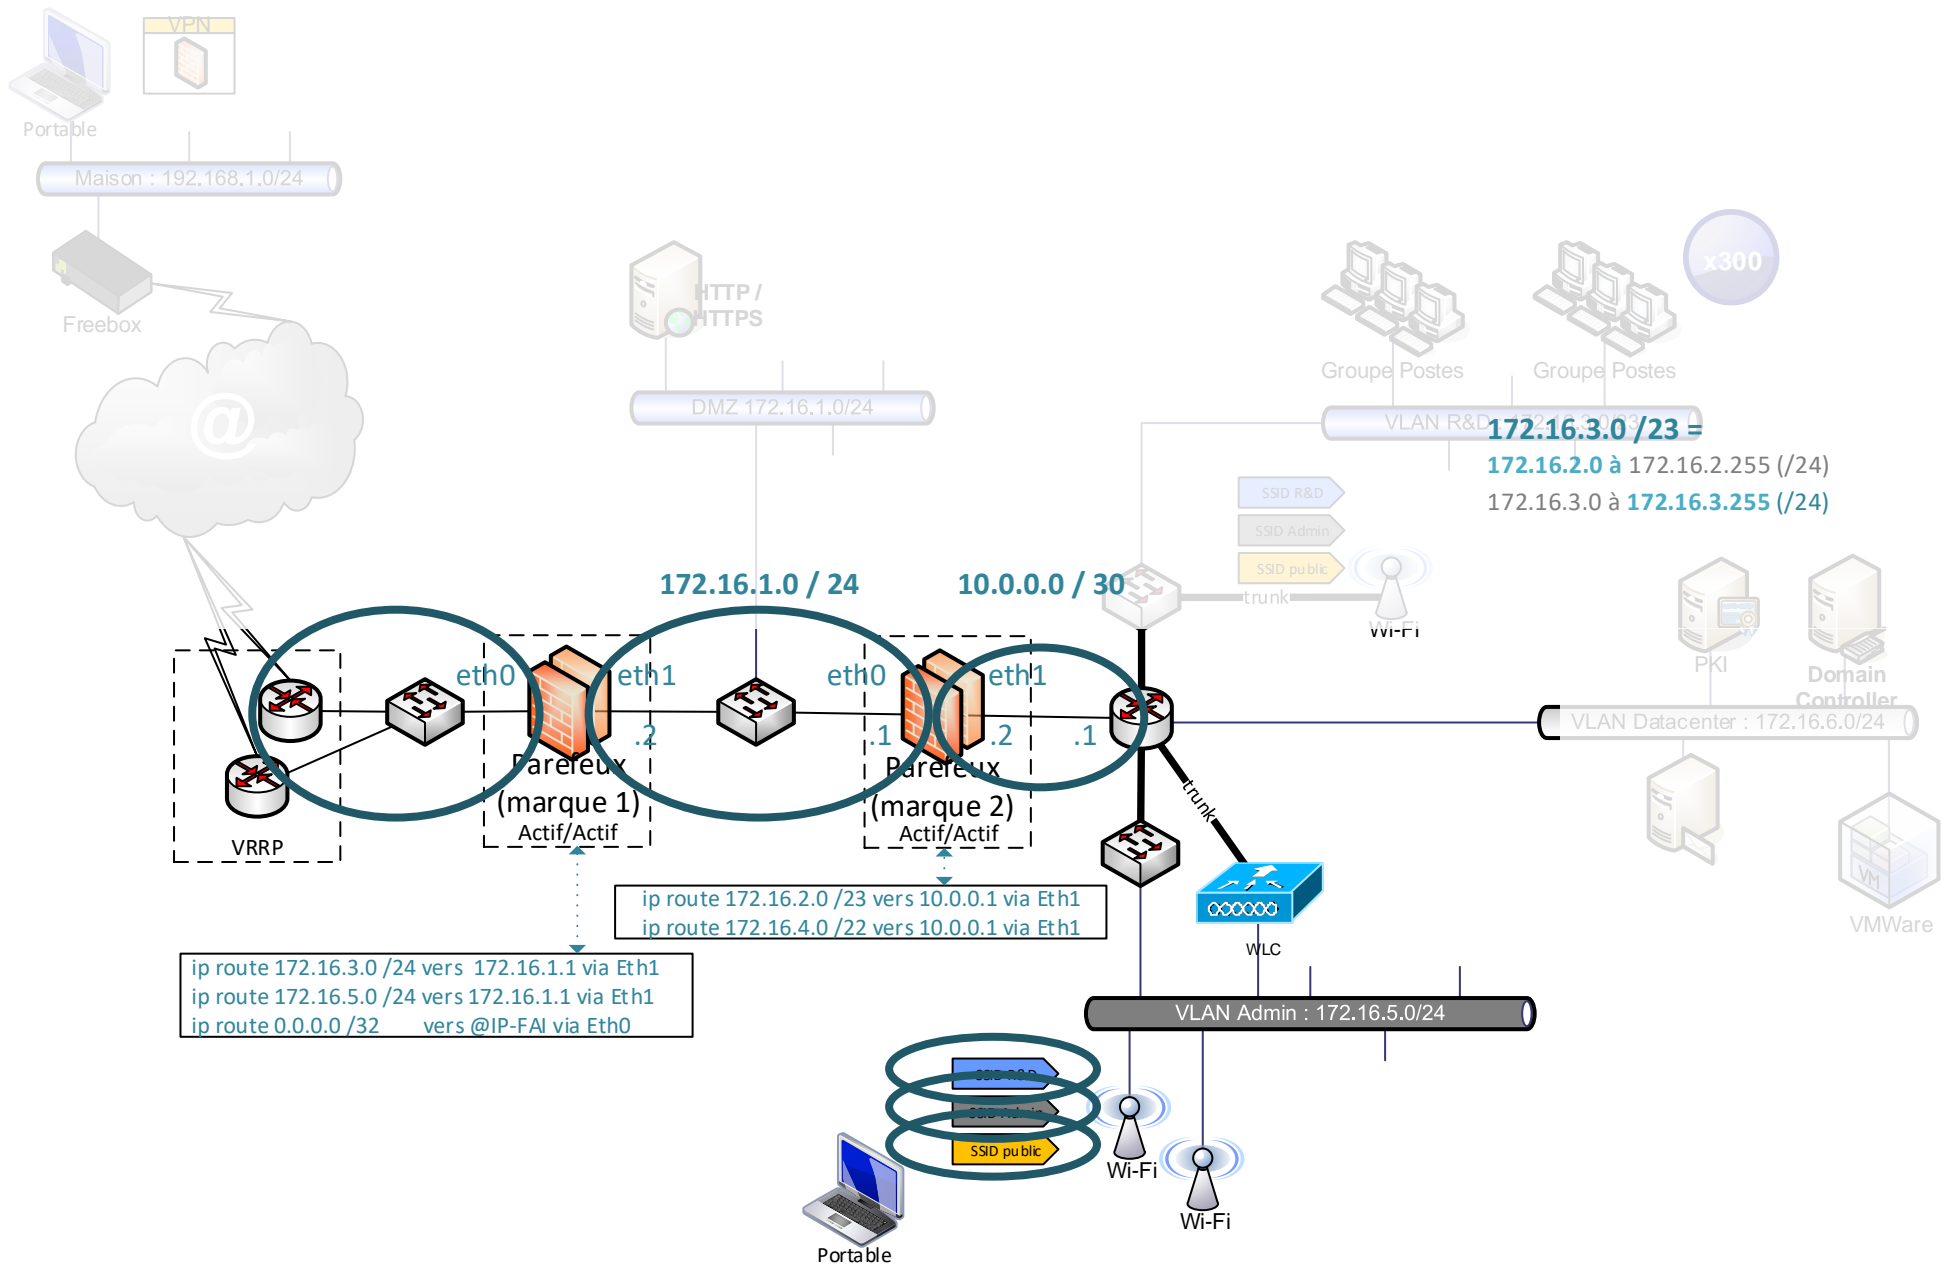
Portable

VPN

Maison : 192.168.1.0/24

Freebox

HTTP / HTTPS

DMZ 172.16.1.0/24

Groupe Postes

Groupe Postes

x300

VLAN R&D : 172.16.3.0/23

172.16.3.0 /23 =

172.16.2.0 à 172.16.2.255 (/24)

172.16.3.0 à 172.16.3.255 (/24)

SSID R&D

SSID Admin

SSID public

trunk

Wi-Fi

172.16.1.0 / 24

10.0.0.0 / 30

eth0

eth1

eth0

eth1

.2

.1

.2

.1

Pare-feux (marque 1) Actif/Actif

Pare-feux (marque 2) Actif/Actif

VRRP

PKI

Domain Controller

VLAN Datacenter : 172.16.6.0/24

trunk

WLC

VMWare

ip route 172.16.2.0 /23 vers 10.0.0.1 via Eth1
ip route 172.16.4.0 /22 vers 10.0.0.1 via Eth1

ip route 172.16.3.0 /24 vers 172.16.1.1 via Eth1
ip route 172.16.5.0 /24 vers 172.16.1.1 via Eth1
ip route 0.0.0.0 /32 vers @IP-FAI via Eth0

VLAN Admin : 172.16.5.0/24

SSID R&D

SSID Admin

SSID public

Wi-Fi

Wi-Fi

Portable